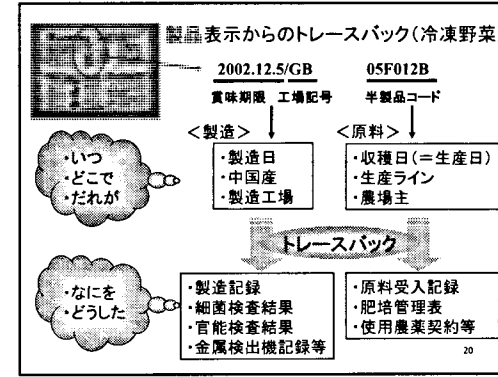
製品表示からのトレースバック（冷凍野菜

2002.12.5/GB
賞味期限 工場記号

05F012B
半製品コード

＜製造＞

＜原料＞

・いつ
・どこで
・だれが

・製造日
・中国産
・製造工場

・収穫日（＝生産日）
・生産ライン
・農場主

トレースバック

・なにを
・どうした

・製造記録
・細菌検査結果
・官能検査結果
・金属検出機記録等

・原料受入記録
・肥培管理表
・使用農薬契約等

20